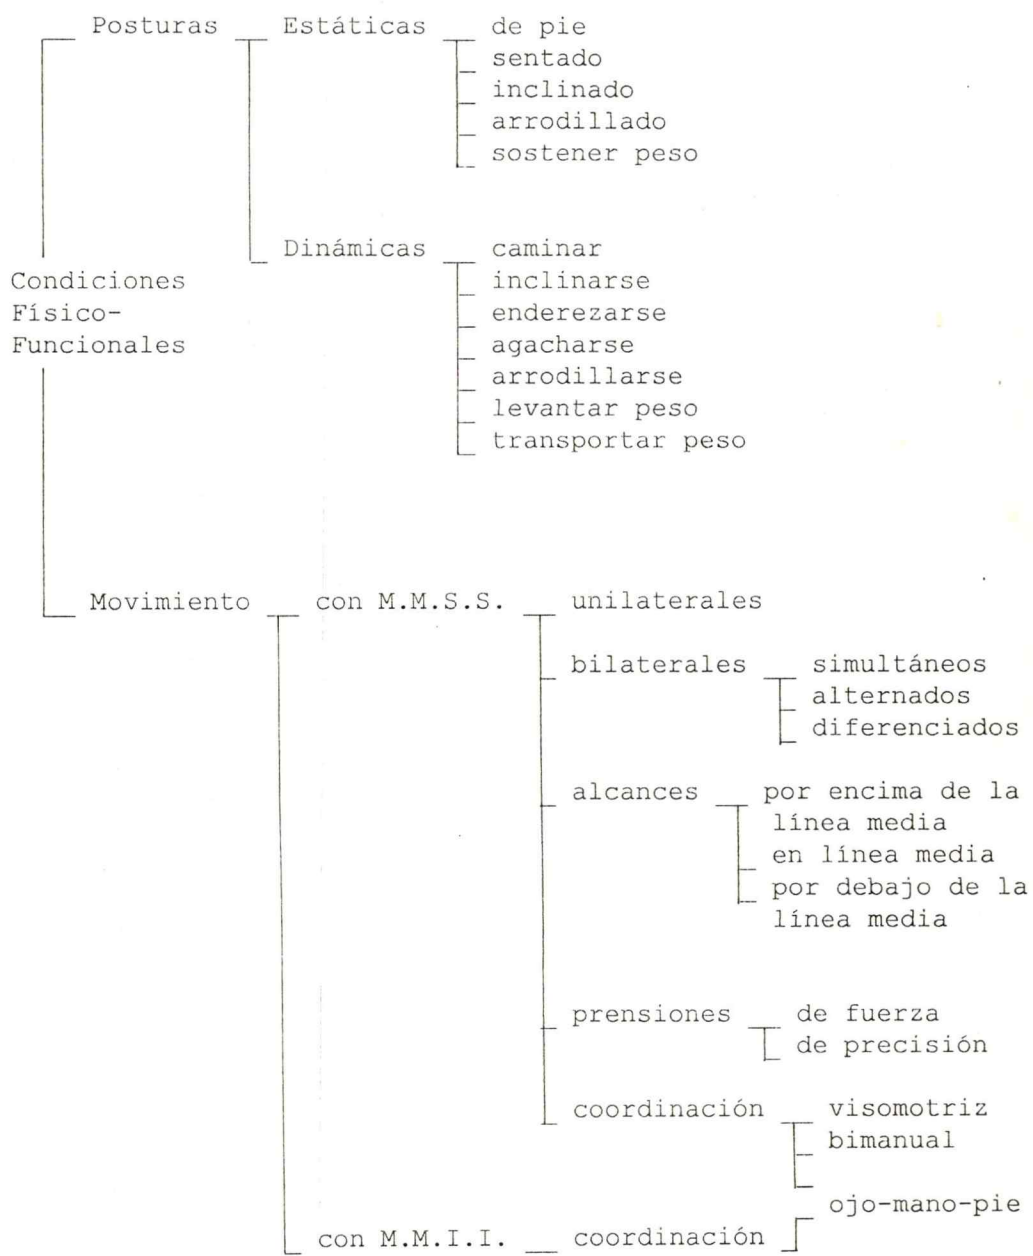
Posturas
Estáticas
de pie
sentado
inclinado
arrodillado
sostener peso

Dinámicas
caminar
inclinarse
enderezarse
agacharse
arrodillarse
levantar peso
transportar peso

Condiciones Físico-Funcionales

Movimiento
con M.M.S.S.
unilaterales
bilaterales
simultáneos
alternados
diferenciados
alcances
por encima de la línea media
en línea media
por debajo de la línea media
prensiones
de fuerza
de precisión
coordinación
visomotriz
bimanual
ojo-mano-pie
con M.M.I.I.
coordinación